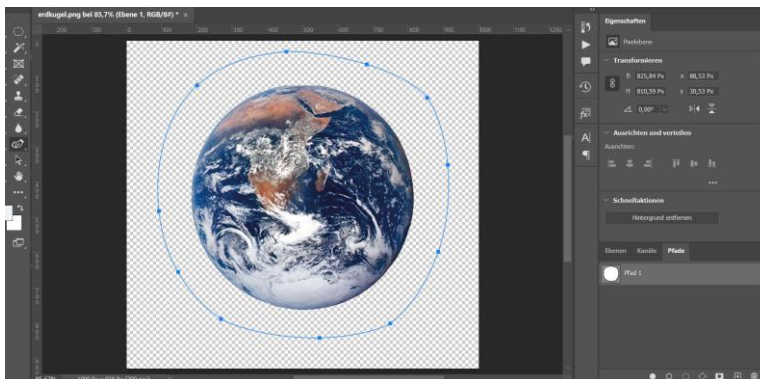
erdkugel.png bei 85,7% (Ebene 1, RGB/8#) * ×

200 100 0 100 200 300 400 500 600 700 800 900 1000 1100 1200

Eigenschaften

Pixelebene

Transformieren

B 825,84 Px X 88,53 Px

H 810,59 Px Y 30,53 Px

0,00°

Ausrichten und verteilen

Ausrichten:

Schnellaktionen

Hintergrund entfernen

Ebenen Kanäle Pfade

Pfad 1